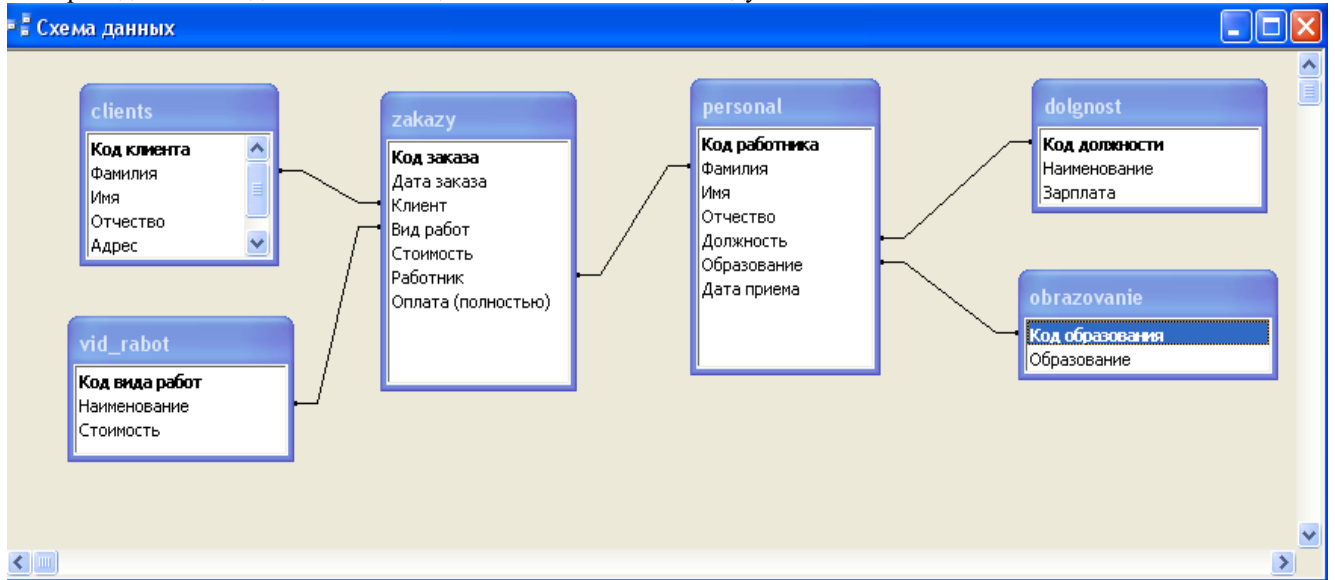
Схема данных

clients
Код клиента
Фамилия
Имя
Отчество
Адрес

zakazy
Код заказа
Дата заказа
Клиент
Вид работ
Стоимость
Работник
Оплата (полностью)

personal
Код работника
Фамилия
Имя
Отчество
Должность
Образование
Дата приема

dolgnost
Код должности
Наименование
Зарплата

obrazovanie
Код образования
Образование

vid_rabot
Код вида работ
Наименование
Стоимость